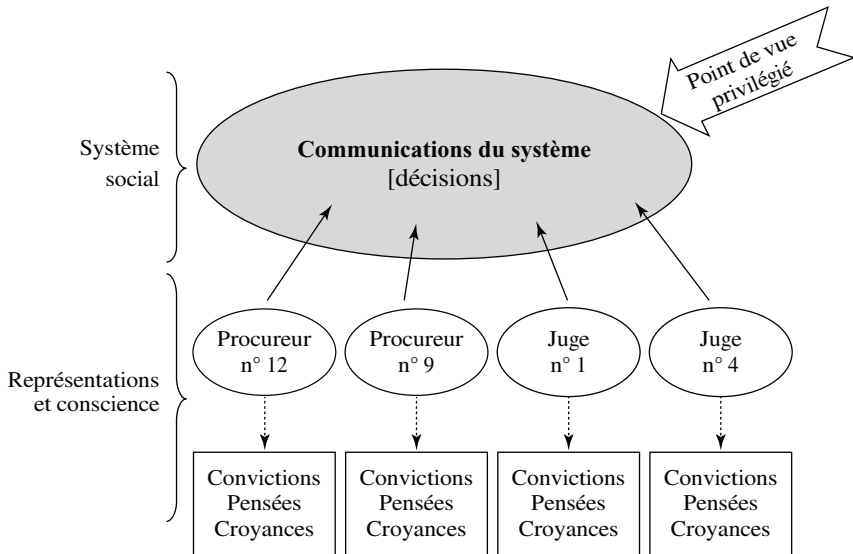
Point de vue privilégié

Système social

**Communications du système**
[décisions]

Représentations et conscience

Procureur n° 12

Procureur n° 9

Juge n° 1

Juge n° 4

Convictions
Pensées
Croyances

Convictions
Pensées
Croyances

Convictions
Pensées
Croyances

Convictions
Pensées
Croyances